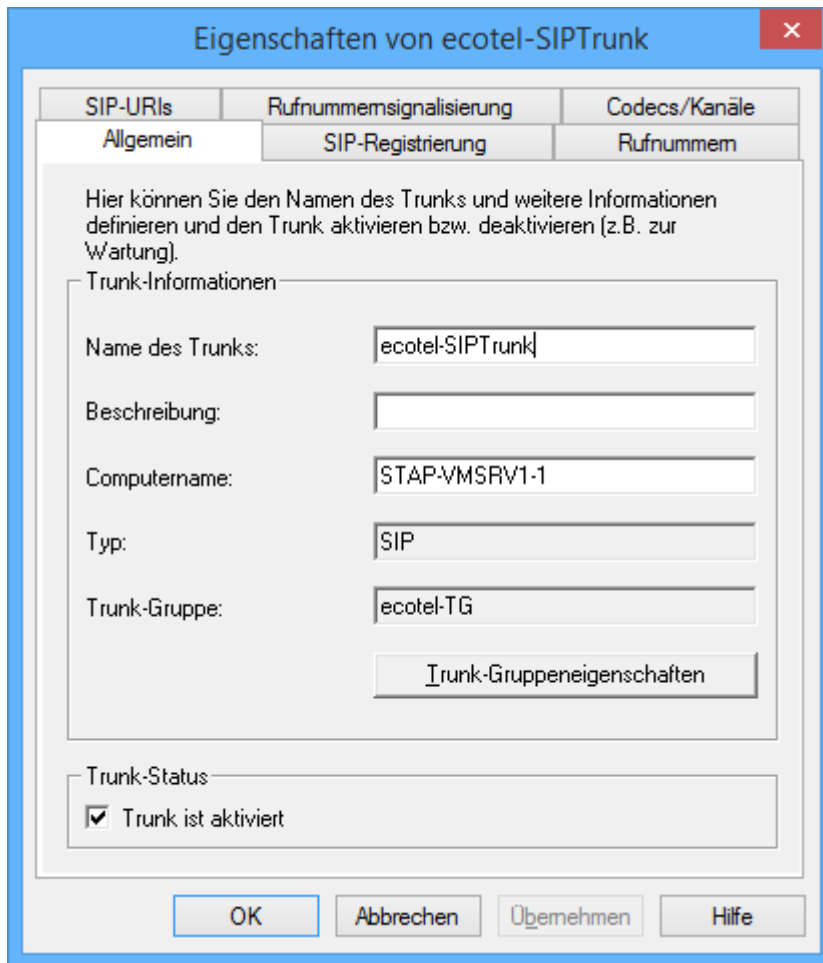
Eigenschaften von ecotel-SIPTrunk

×

SIP-URIs | Rufnummernsignalisierung | Codecs/Kanäle

Allgemein | SIP-Registrierung | Rufnummern

Hier können Sie den Namen des Trunks und weitere Informationen definieren und den Trunk aktivieren bzw. deaktivieren (z.B. zur Wartung).

Trunk-Informationen

Name des Trunks: ecotel-SIPTrunk

Beschreibung:

Computername: STAP-VMSRV1-1

Typ: SIP

Trunk-Gruppe: ecotel-TG

Trunk-Gruppeneigenschaften

Trunk-Status

Trunk ist aktiviert

OK | Abbrechen | Übernehmen | Hilfe